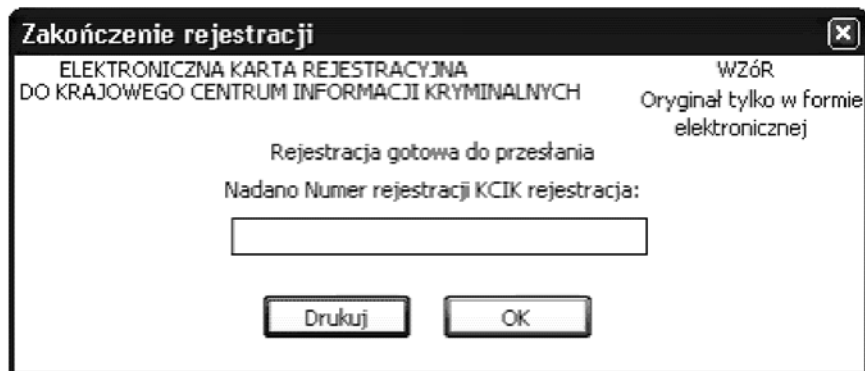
Zakończenie rejestracji

ELEKTRONICZNA KARTA REJESTRACYJNA
DO KRAJOWEGO CENTRUM INFORMACJI KRYMINALNYCH

WZóR
Oryginał tylko w formie elektronicznej

Rejestracja gotowa do przesłania

Nadano Numer rejestracji KCIK rejestracja:

Drukuj

OK